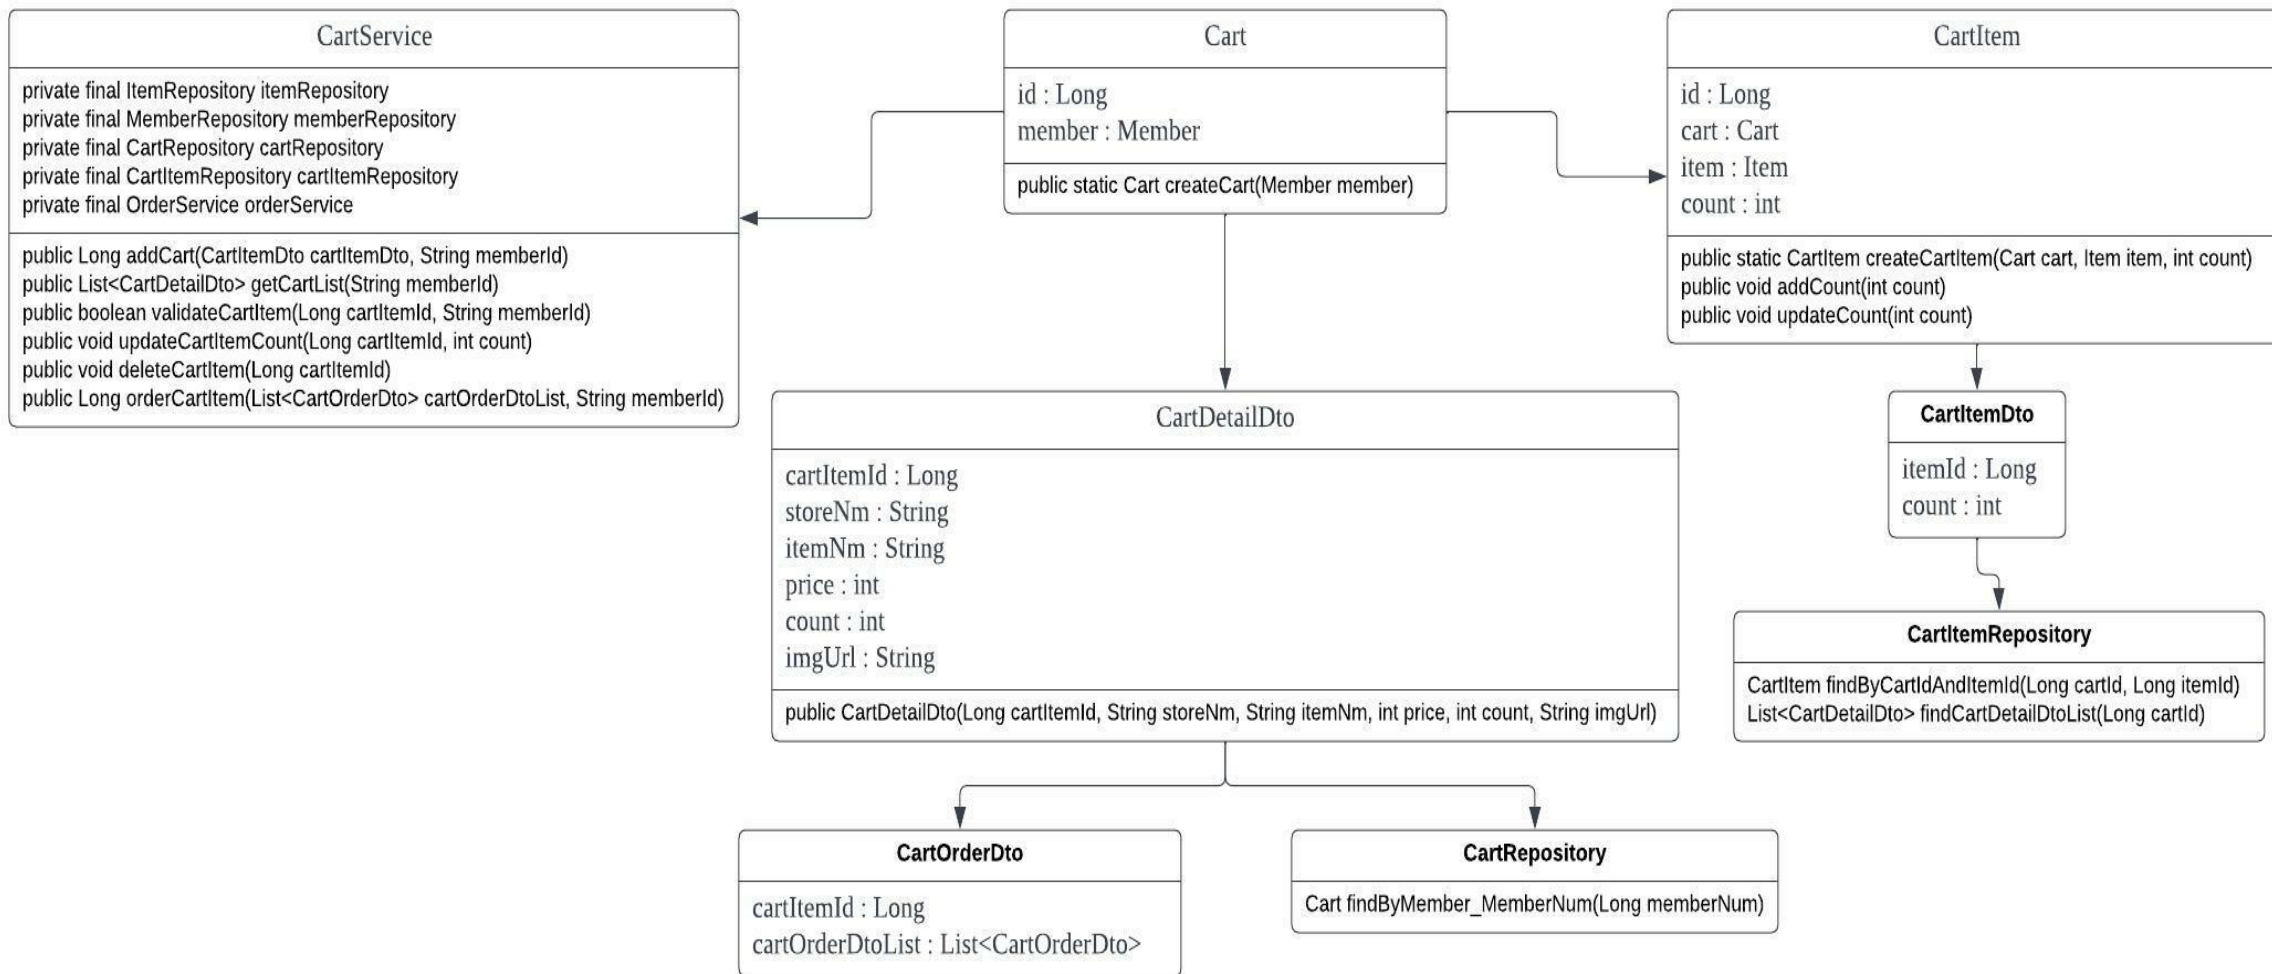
CartService

private final ItemRepository itemRepository
private final MemberRepository memberRepository
private final CartRepository cartRepository
private final CartItemRepository cartItemRepository
private final OrderService orderService

public Long addCart(CartItemDto cartItemDto, String memberId)
public List<CartDetailDto> getCartList(String memberId)
public boolean validateCartItem(Long cartItemId, String memberId)
public void updateCartItemCount(Long cartItemId, int count)
public void deleteCartItem(Long cartItemId)
public Long orderCartItem(List<CartOrderDto> cartOrderDtoList, String memberId)

Cart

id : Long
member : Member

public static Cart createCart(Member member)

CartItem

id : Long
cart : Cart
item : Item
count : int

public static CartItem createCartItem(Cart cart, Item item, int count)
public void addCount(int count)
public void updateCount(int count)

CartDetailDto

cartItemId : Long
storeNm : String
itemNm : String
price : int
count : int
imgUrl : String

public CartDetailDto(Long cartItemId, String storeNm, String itemNm, int price, int count, String imgUrl)

CartItemDto

itemId : Long
count : int

CartItemRepository

CartItem findByCartIdAndItemId(Long cartId, Long itemId)
List<CartDetailDto> findCartDetailDtoList(Long cartId)

CartOrderDto

cartItemId : Long
cartOrderDtoList : List<CartOrderDto>

CartRepository

Cart findByMember_MemberNum(Long memberNum)